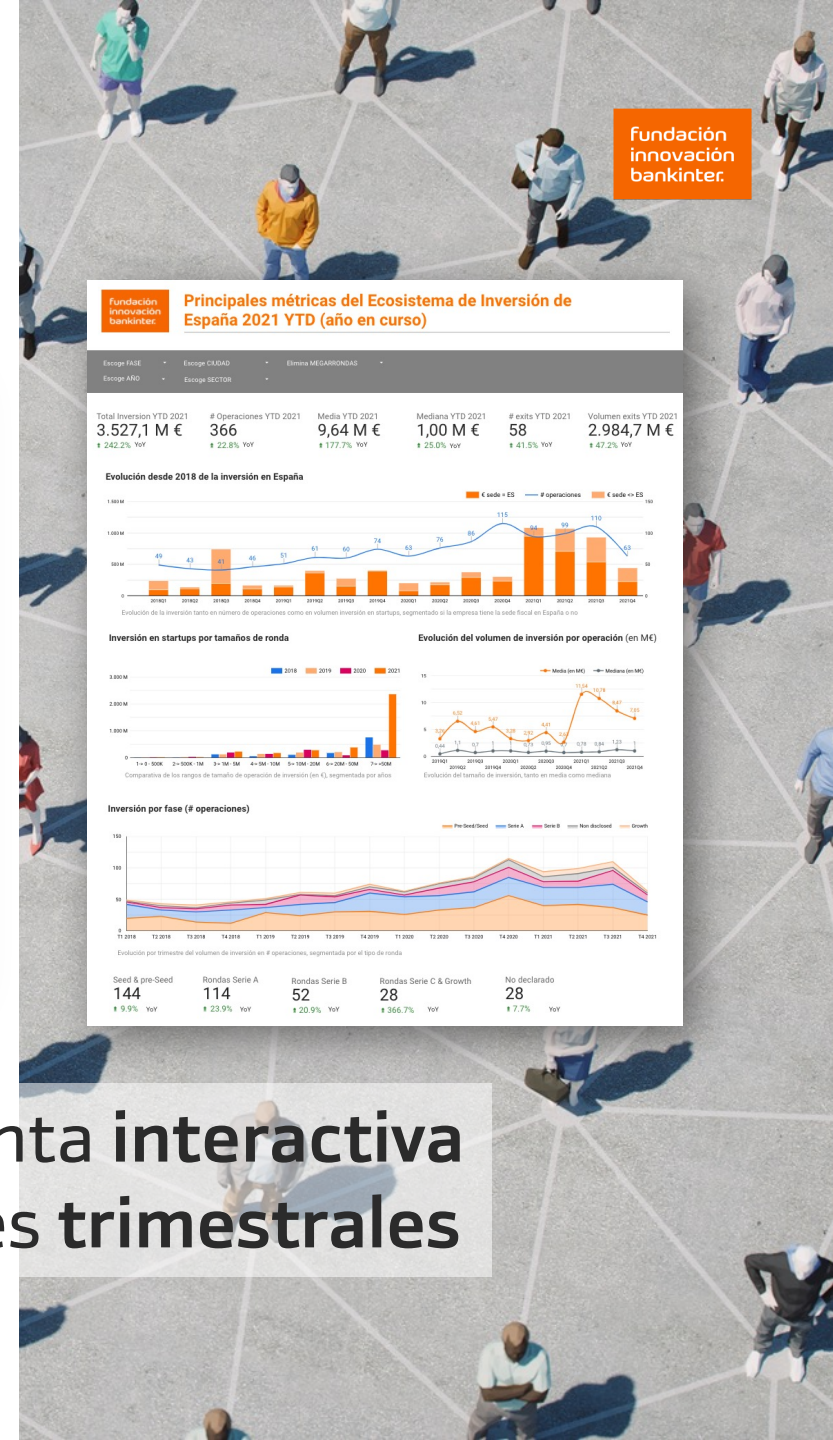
fundación innovación bankinter.

fundación innovación bankinter.

Principales métricas del Ecosistema de Inversión de España 2021 YTD (año en curso)

Escoge FASE
Escoge CIUDAD
Elimina MEGARRONDAS
Escoge AÑO
Escoge SECTOR

Total Inversion YTD 2021
3.527,1 M €
242.2% YoY

# Operaciones YTD 2021
366
22.8% YoY

Media YTD 2021
9,64 M €
177.7% YoY

Mediana YTD 2021
1,00 M €
25.0% YoY

# exits YTD 2021
58
41.5% YoY

Volumen exits YTD 2021
2.984,7 M €
47.2% YoY

Evolución desde 2018 de la inversión en España

€ sede = ES
# operaciones
€ sede <> ES

1.500 M
1.000 M
500 M
0

49 43 41 46 51 61 60 74 63 76 86 115 94 99 110 63

2018Q1 2018Q2 2018Q3 2018Q4 2019Q1 2019Q2 2019Q3 2019Q4 2020Q1 2020Q2 2020Q3 2020Q4 2021Q1 2021Q2 2021Q3 2021Q4

Evolución de la inversión tanto en número de operaciones como en volumen inversión en startups, segmentado si la empresa tiene la sede fiscal en España o no

Inversión en startups por tamaños de ronda

2018 2019 2020 2021

3.000 M
2.000 M
1.000 M
0

1 = 0 - 500K
2 = 500K - 1M
3 = 1M - 5M
4 = 5M - 10M
5 = 10M - 20M
6 = 20M - 50M
7 = >50M

Comparativa de los rangos de tamaño de operación de inversión (en €), segmentada por años

Evolución del volumen de inversión por operación (en M€)

Media (en M€)
Mediana (en M€)

15
10
5
0

11,24 10,78 8,47 7,55 6,32 4,61 5,47 3,28 2,47 4,41 3,29 0,44 1,1 0,7 1 1 0,73 0,95 0,78 0,84 1,23 1

2019Q1 2019Q2 2020Q1 2020Q2 2020Q3 2020Q4 2021Q1 2021Q2 2021Q3 2021Q4

Evolución del tamaño de inversión, tanto en media como mediana

Inversión por fase (# operaciones)

Pre-Seed/Seed
Serie A
Serie B
Non disclosed
Growth

150
100
50
0

T1 2018 T2 2018 T3 2018 T4 2018 T1 2019 T2 2019 T3 2019 T4 2019 T1 2020 T2 2020 T3 2020 T4 2020 T1 2021 T2 2021 T3 2021 T4 2021

Evolución por trimestre del volumen de inversión en # operaciones, segmentada por el tipo de ronda

Seed & pre-Seed
144
9.9% YoY

Rondas Serie A
114
23.9% YoY

Rondas Serie B
52
20.9% YoY

Rondas Serie C & Growth
28
366.7% YoY

No declarado
28
7.7% YoY

nta interactiva
es trimestrales